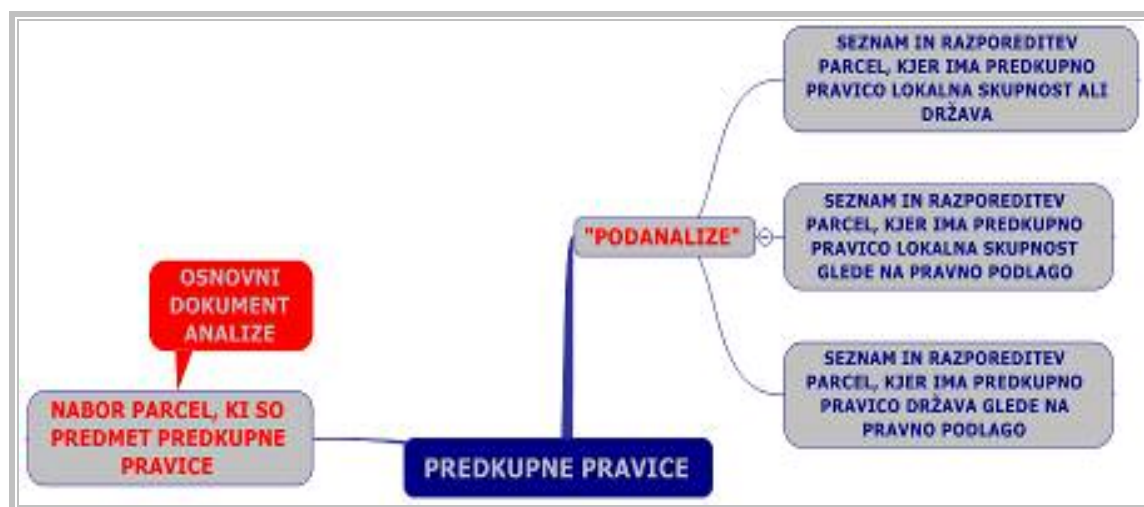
SEZNAM IN RAZPOREDITEV PARCEL, KJER IMA PREDKUPNO PRAVICO LOKALNA SKUPNOST ALI DRŽAVA

"PODANALIZE"

SEZNAM IN RAZPOREDITEV PARCEL, KJER IMA PREDKUPNO PRAVICO LOKALNA SKUPNOST GLEDE NA PRAVNO PODLAGO

OSNOVNI DOKUMENT ANALIZE

SEZNAM IN RAZPOREDITEV PARCEL, KJER IMA PREDKUPNO PRAVICO DRŽAVA GLEDE NA PRAVNO PODLAGO

NABOR PARCEL, KI SO PREDMET PREDKUPNE PRAVICE

PREDKUPNE PRAVICE